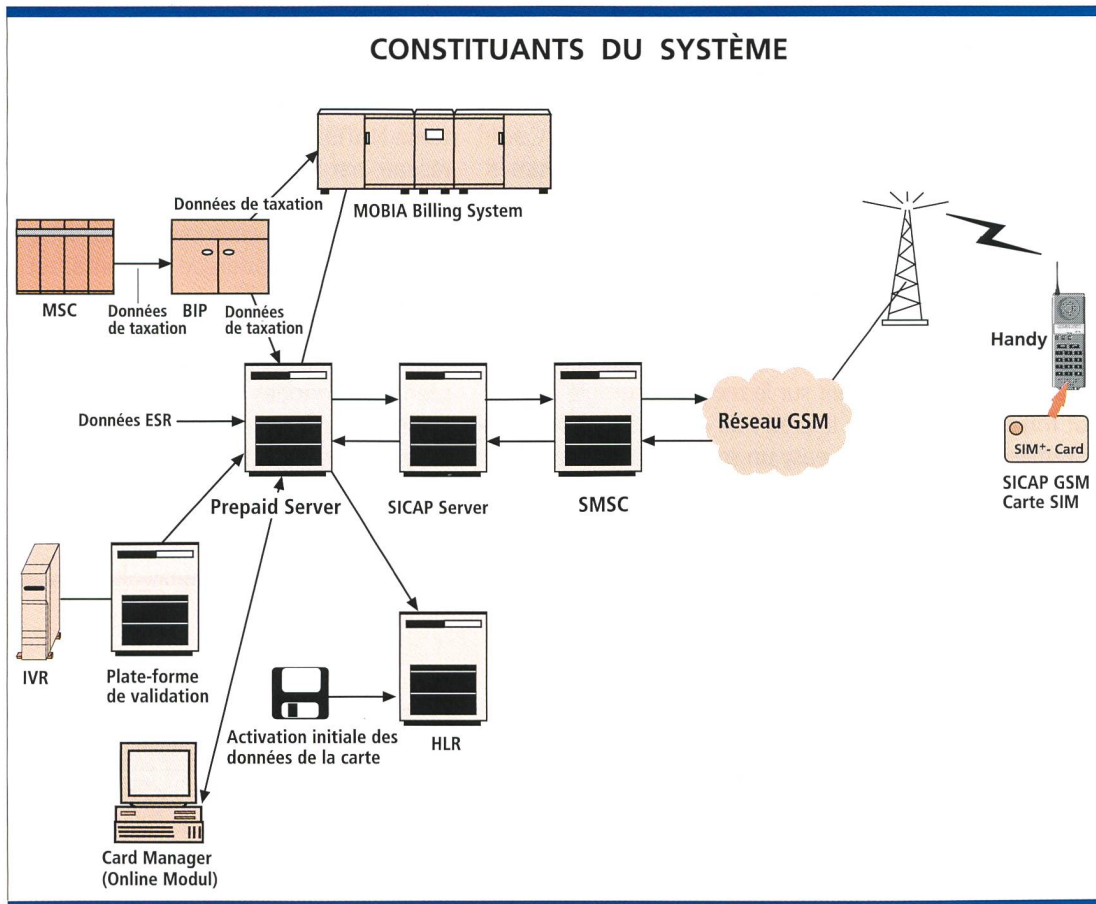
CONSTITUANTS DU SYSTÈME

Données de taxation

MOBIA Billing System

MSC

Données de taxation

BIP

Données de taxation

Handy

Données ESR

Réseau GSM

$SIM^+$- Card

Prepaid Server

SICAP Server

SMSC

SICAP GSM Carte SIM

IVR

Plate-forme de validation

Activation initiale des données de la carte

HLR

Card Manager (Online Modul)